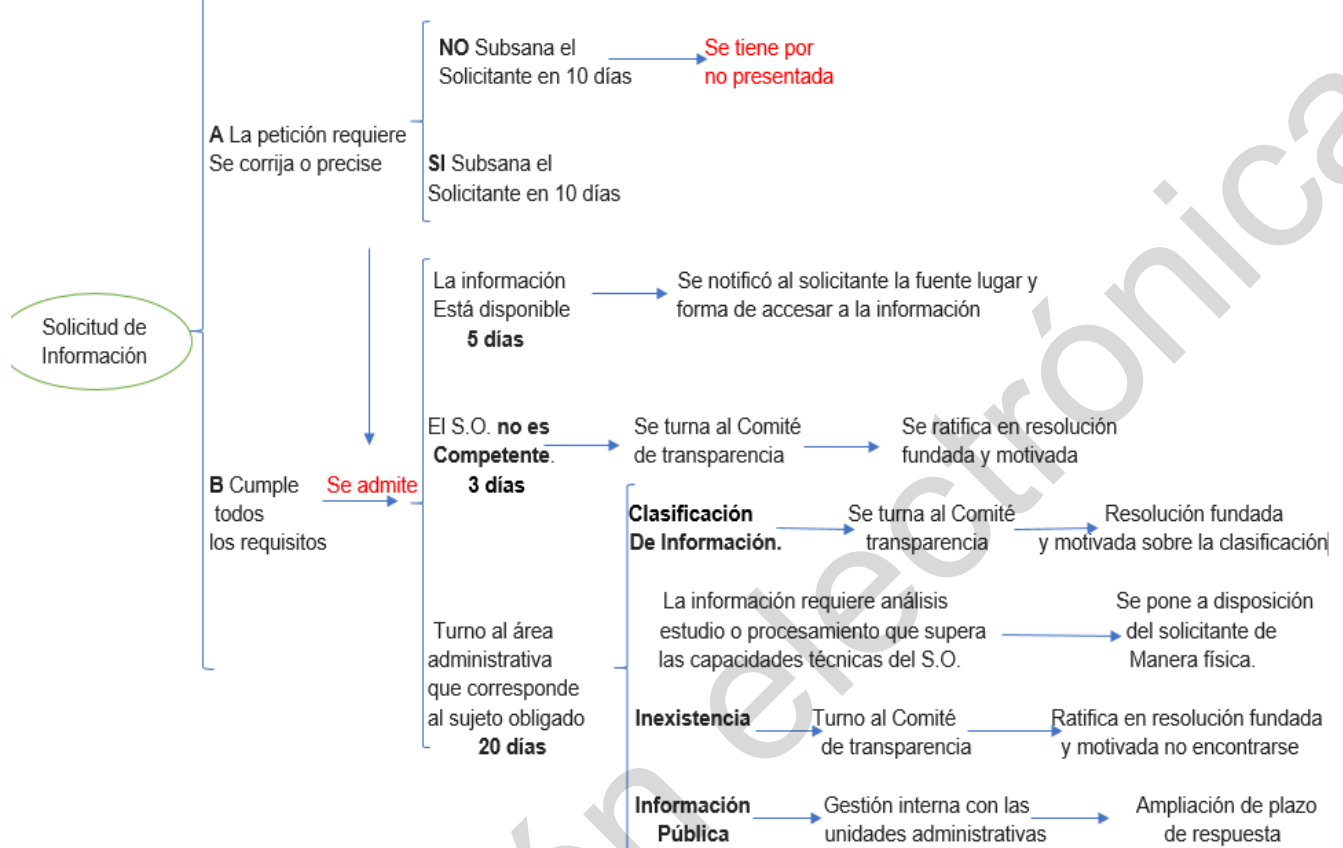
Solicitud de Información

A La petición requiere Se corrija o precise

NO Subsana el Solicitante en 10 días

Se tiene por no presentada

SI Subsana el Solicitante en 10 días

B Cumple todos los requisitos

Se admite

La información Está disponible
5 días

Se notificó al solicitante la fuente lugar y forma de accesar a la información

El S.O. no es Competente.
3 días

Se turna al Comité de transparencia

Se ratifica en resolución fundada y motivada

Turno al área administrativa que corresponde al sujeto obligado
20 días

Clasificación De Información.

Se turna al Comité transparencia

Resolución fundada y motivada sobre la clasificación

La información requiere análisis estudio o procesamiento que supera las capacidades técnicas del S.O.

Se pone a disposición del solicitante de Manera física.

Inexistencia

Turno al Comité de transparencia

Ratifica en resolución fundada y motivada no encontrarse

Información Pública

Gestión interna con las unidades administrativas

Ampliación de plazo de respuesta

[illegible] electrónica